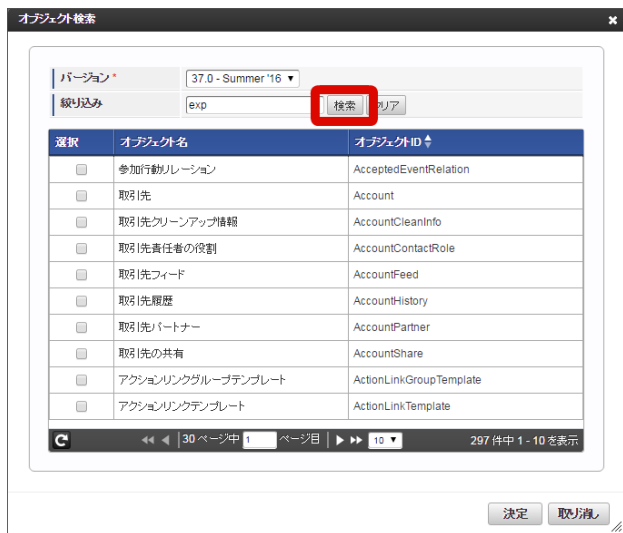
オブジェクト検索

×

バージョン *　37.0 - Summer '16 ▼

絞り込み　exp　検索　クリア

| 選択 | オブジェクト名 | オブジェクトID ▲▼ |
|---|---|---|
| | 参加行動リレーション | AcceptedEventRelation |
| | 取引先 | Account |
| | 取引先クリーンアップ情報 | AccountCleanInfo |
| | 取引先責任者の役割 | AccountContactRole |
| | 取引先フィード | AccountFeed |
| | 取引先履歴 | AccountHistory |
| | 取引先パートナー | AccountPartner |
| | 取引先の共有 | AccountShare |
| | アクションリンクグループテンプレート | ActionLinkGroupTemplate |
| | アクションリンクテンプレート | ActionLinkTemplate |

30 ページ中 1 ページ目　10 ▼　297 件中 1 - 10 を表示

決定　取り消し